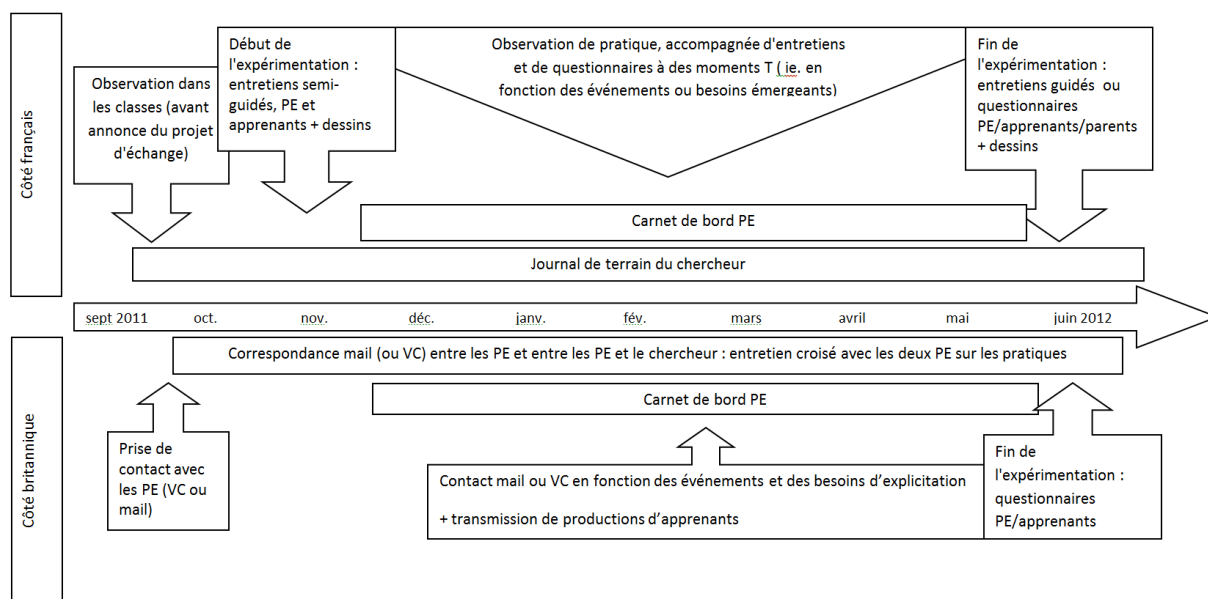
Côté français

Observation dans les classes (avant annonce du projet d'échange)

Début de l'expérimentation : entretiens semi-guidés, PE et apprenants + dessins

Observation de pratique, accompagnée d'entretiens et de questionnaires à des moments T ( ie. en fonction des événements ou besoins émergeants)

Fin de l'expérimentation : entretiens guidés ou questionnaires PE/apprenants/parents + dessins

Carnet de bord PE

Journal de terrain du chercheur

sept 2011 oct. nov. déc. janv. fév. mars avril mai juin 2012

Côté britannique

Correspondance mail (ou VC) entre les PE et entre les PE et le chercheur : entretien croisé avec les deux PE sur les pratiques

Carnet de bord PE

Prise de contact avec les PE (VC ou mail)

Contact mail ou VC en fonction des événements et des besoins d'explicitation

+ transmission de productions d'apprenants

Fin de l'expérimentation : questionnaires PE/apprenants